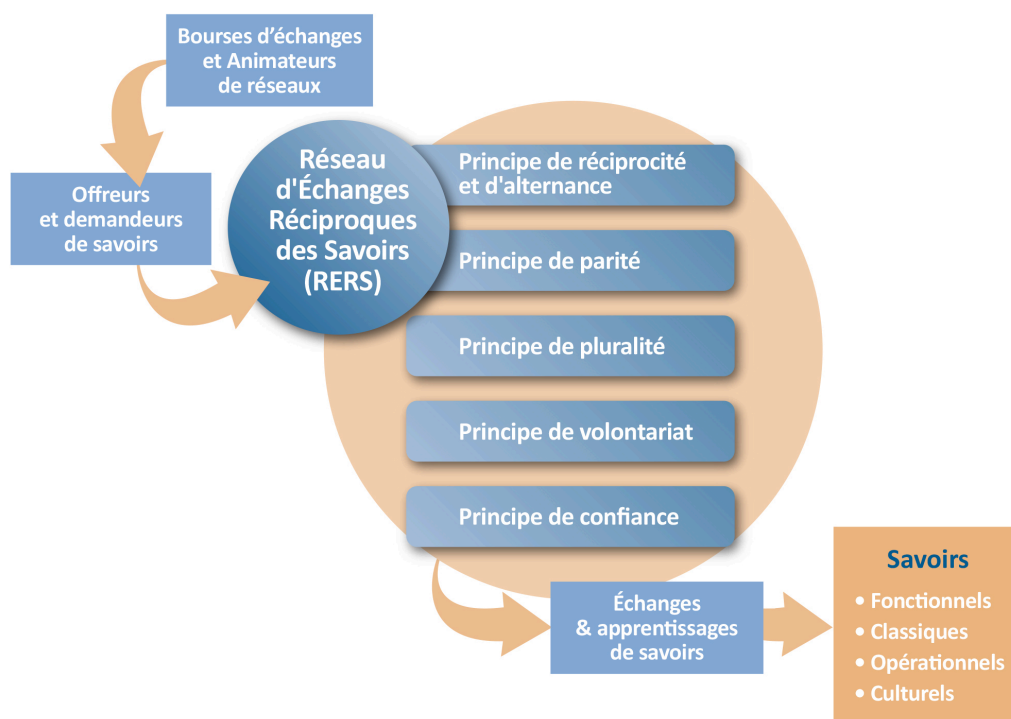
Bourses d'échanges et Animateurs de réseaux

Offreurs et demandeurs de savoirs

Réseau d'Échanges Réciproques des Savoirs (RERS)

Principe de réciprocité et d'alternance

Principe de parité

Principe de pluralité

Principe de volontariat

Principe de confiance

Échanges & apprentissages de savoirs

Savoirs
• Fonctionnels
• Classiques
• Opérationnels
• Culturels